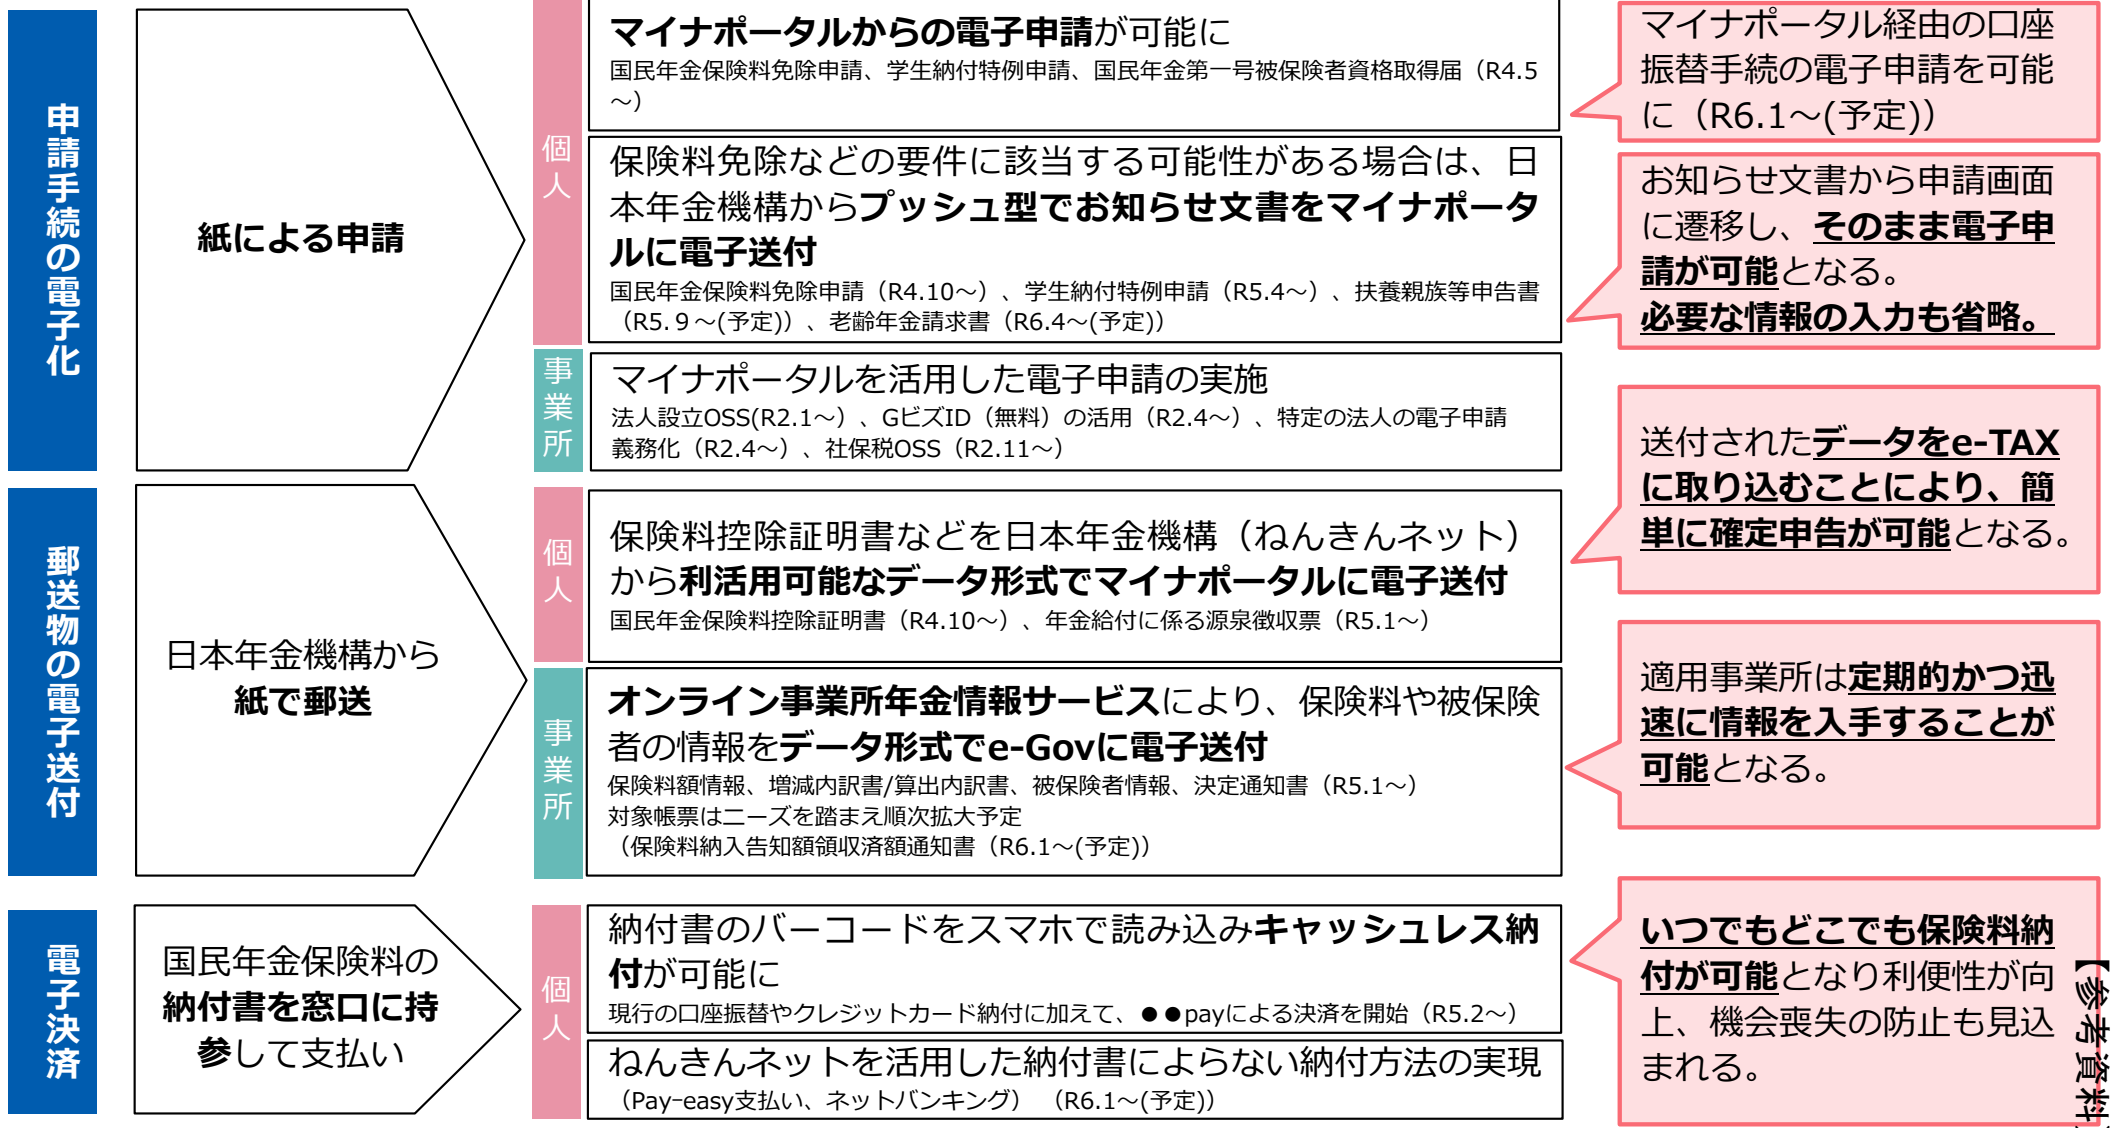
申請手続の電子化

紙による申請

個人

マイナポータルからの電子申請が可能に
国民年金保険料免除申請、学生納付特例申請、国民年金第一号被保険者資格取得届（R4.5～）

保険料免除などの要件に該当する可能性がある場合は、日本年金機構からプッシュ型でお知らせ文書をマイナポータルに電子送付
国民年金保険料免除申請（R4.10～）、学生納付特例申請（R5.4～）、扶養親族等申告書（R5.９～(予定)）、老齢年金請求書（R6.4～(予定)）

事業所

マイナポータルを活用した電子申請の実施
法人設立OSS(R2.1～）、GビズID（無料）の活用（R2.4～）、特定の法人の電子申請義務化（R2.4～）、社保税OSS（R2.11～）

マイナポータル経由の口座振替手続の電子申請を可能に（R6.1～(予定)）

お知らせ文書から申請画面に遷移し、そのまま電子申請が可能となる。必要な情報の入力も省略。

郵送物の電子送付

日本年金機構から紙で郵送

個人

保険料控除証明書などを日本年金機構（ねんきんネット）から利活用可能なデータ形式でマイナポータルに電子送付
国民年金保険料控除証明書（R4.10～）、年金給付に係る源泉徴収票（R5.1～）

事業所

オンライン事業所年金情報サービスにより、保険料や被保険者の情報をデータ形式でe-Govに電子送付
保険料額情報、増減内訳書/算出内訳書、被保険者情報、決定通知書（R5.1～）
対象帳票はニーズを踏まえ順次拡大予定
（保険料納入告知額領収済額通知書（R6.1～(予定)）

送付されたデータをe-TAXに取り込むことにより、簡単に確定申告が可能となる。

適用事業所は定期的かつ迅速に情報を入手することが可能となる。

電子決済

国民年金保険料の納付書を窓口に持参して支払い

個人

納付書のバーコードをスマホで読み込みキャッシュレス納付が可能に
現行の口座振替やクレジットカード納付に加えて、●●payによる決済を開始（R5.2～）

ねんきんネットを活用した納付書によらない納付方法の実現
（Pay-easy支払い、ネットバンキング） （R6.1～(予定)）

いつでもどこでも保険料納付が可能となり利便性が向上、機会喪失の防止も見込まれる。

【参考資料